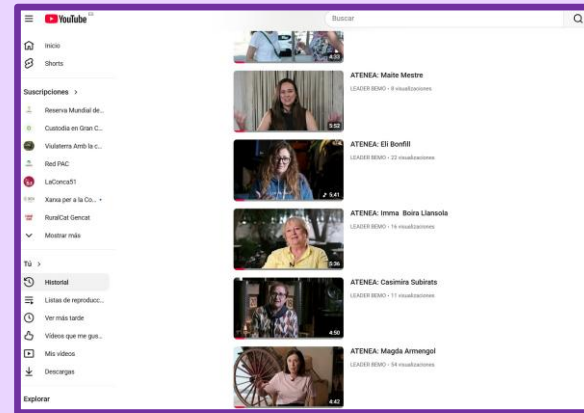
YouTube ES

Buscar

Inicio
Shorts

Suscripciones >
Reserva Mundial de...
Custodia en Gran C...
Viuisterra Amb la c...
Red PAC
LaConca51
Xarxa per a la Co...
RuralCat Gencat
Mostrar más

Tú >
Historial
Listas de reproducc...
Ver más tarde
Vídeos que me gus...
Mis vídeos
Descargas

Explorar

4:33

5:52
ATENEA: Maite Mestre
LEADER BEMO • 8 visualizaciones

5:41
ATENEA: Eli Bonfill
LEADER BEMO • 22 visualizaciones

5:36
ATENEA: Imma Boira Llansola
LEADER BEMO • 16 visualizaciones

4:50
ATENEA: Casimira Subirats
LEADER BEMO • 11 visualizaciones

4:42
ATENEA: Magda Armengol
LEADER BEMO • 54 visualizaciones